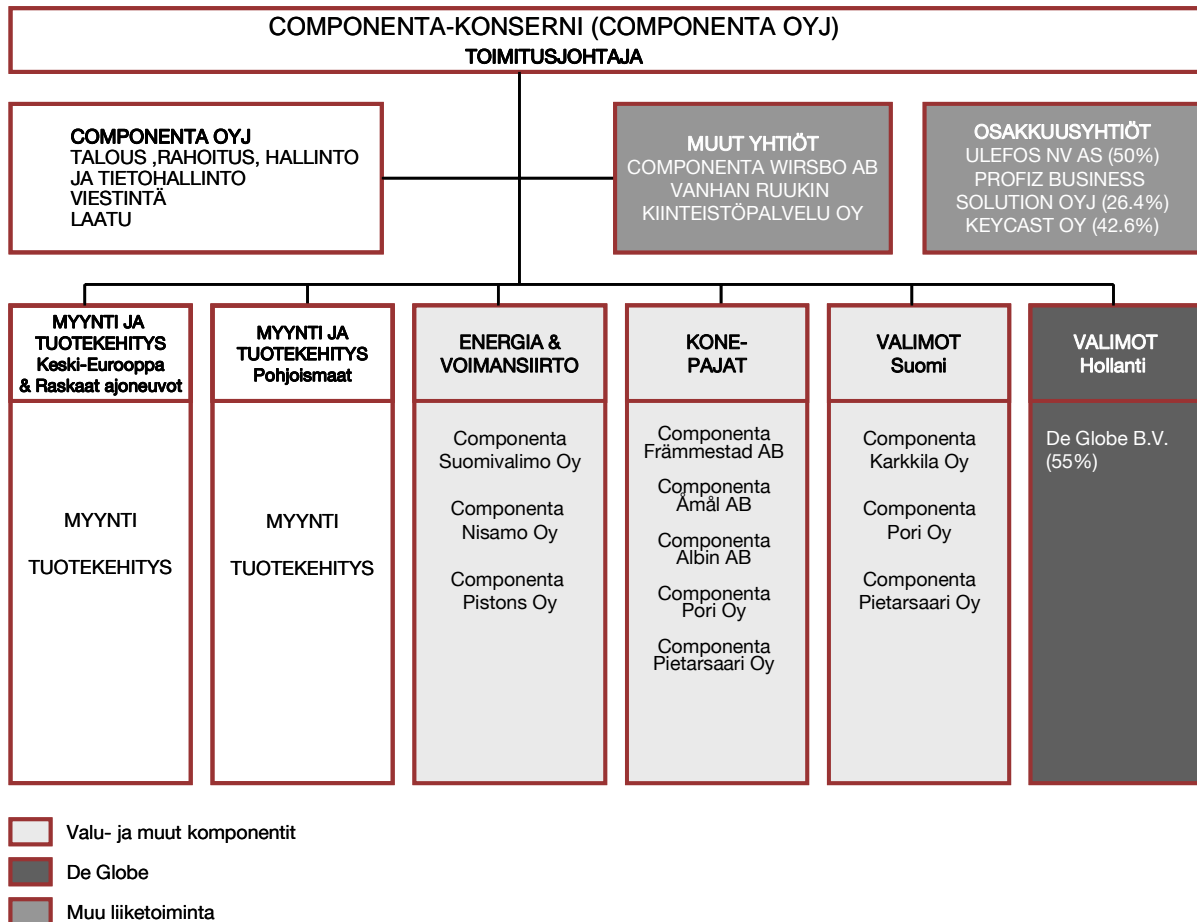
COMPONENTA-KONSERNI (COMPONENTA OYJ)
TOIMITUSJOHTAJA

COMPONENTA OYJ
TALOUS ,RAHOITUS, HALLINTO
JA TIETOHALLINTO
VIESTINTÄ
LAATU

MUUT YHTIÖT
COMPONENTA WIRSBO AB
VANHAN RUUKIN KIINTEISTÖPALVELU OY

OSAKKUUSYHTIÖT
ULEFOS NV AS (50%)
PROFIZ BUSINESS SOLUTION OYJ (26.4%)
KEYCAST OY (42.6%)

MYYNTI JA TUOTEKEHITYS
Keski-Eurooppa & Raskaat ajoneuvot

MYYNTI

TUOTEKEHITYS

MYYNTI JA TUOTEKEHITYS
Pohjoismaat

MYYNTI

TUOTEKEHITYS

ENERGIA & VOIMANSIIRTO

Componenta Suomivalimo Oy

Componenta Nisamo Oy

Componenta Pistons Oy

KONE-PAJAT

Componenta Främmestad AB

Componenta Åmål AB

Componenta Albin AB

Componenta Pori Oy

Componenta Pietarsaari Oy

VALIMOT
Suomi

Componenta Karkkila Oy

Componenta Pori Oy

Componenta Pietarsaari Oy

VALIMOT
Hollanti

De Globe B.V. (55%)

Valu- ja muut komponentit

De Globe

Muu liiketoiminta